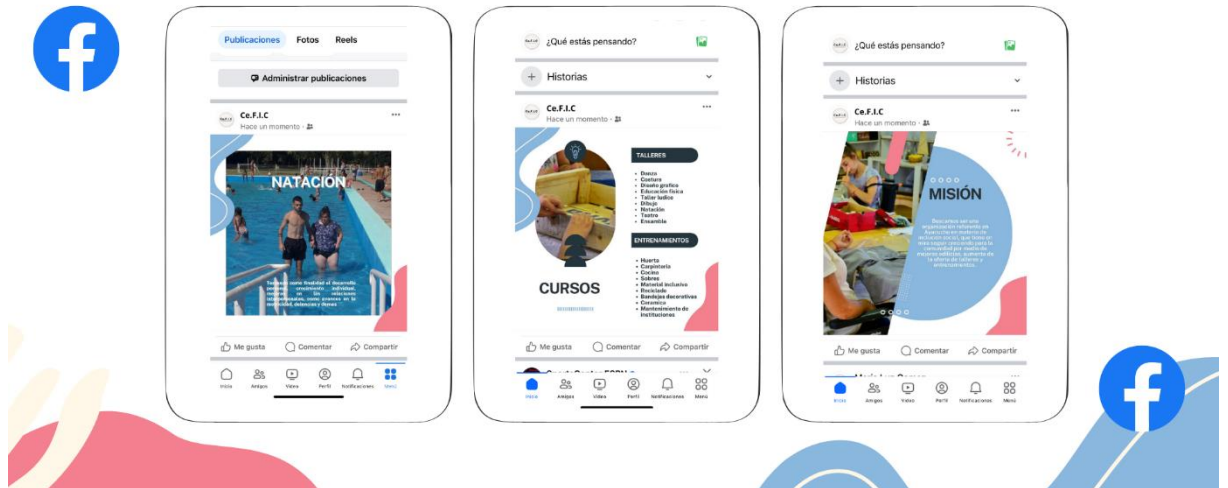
Publicaciones Fotos Reels

Administrar publicaciones

Ce.F.I.C
Hace un momento ·

NATACIÓN

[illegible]

Me gusta Comentar Compartir

Inicio Amigos Video Perfil Notificaciones Menú

¿Qué estás pensando?

Historias

Ce.F.I.C
Hace un momento ·

TALLERES
- Danza
- Costura
- Diseño grafico
- Educación física
- Taller ludico
- Dibujo
- Natación
- Teatro
- Ensamble

ENTRENAMIENTOS
- Huerta
- Carpinteria
- Cocina
- Sobres
- Material inclusivo
- Reciclado
- Bandejas decorativas
- Ceramica
- Mantenimiento de instituciones

CURSOS

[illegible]

Me gusta Comentar Compartir

Inicio Amigos Video Perfil Notificaciones Menú

¿Qué estás pensando?

Historias

Ce.F.I.C
Hace un momento ·

MISIÓN

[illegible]

Me gusta Comentar Compartir

Inicio Amigos Video Perfil Notificaciones Menú